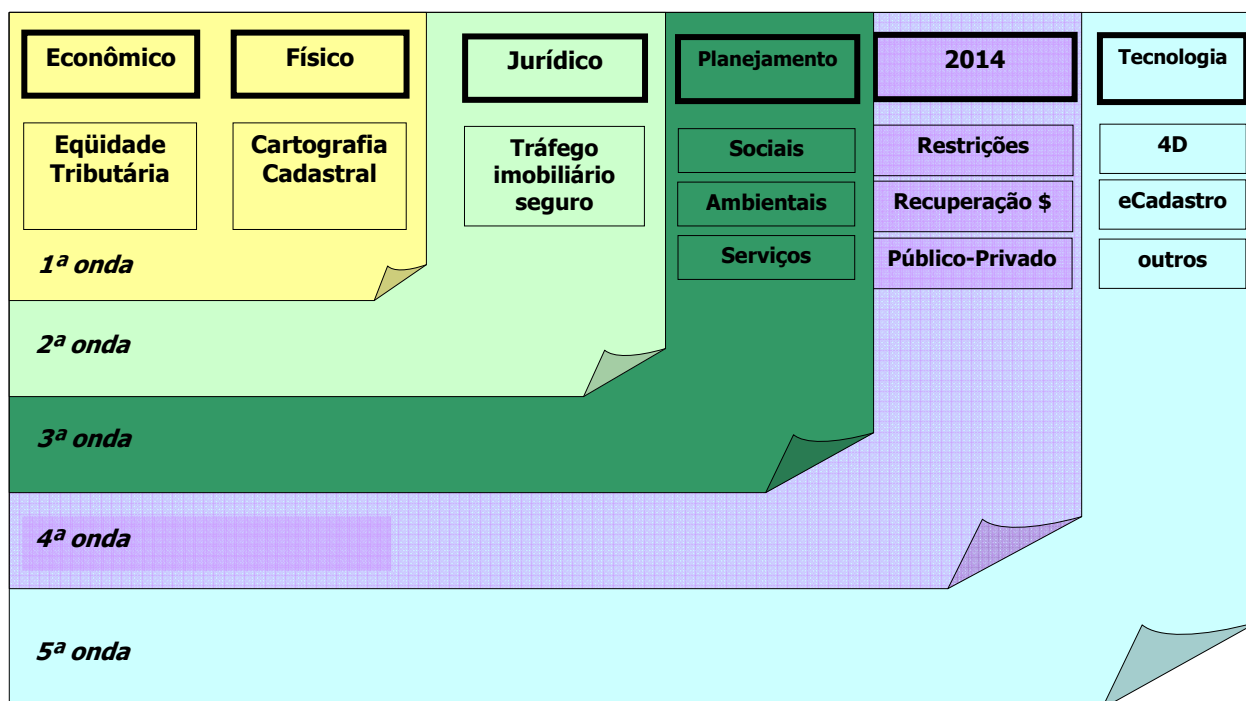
Econômico

Eqüidade Tributária

Físico

Cartografia Cadastral

1ª onda

Jurídico

Tráfego imobiliário seguro

2ª onda

Planejamento

Sociais

Ambientais

Serviços

3ª onda

2014

Restrições

Recuperação $

Público-Privado

4ª onda

Tecnologia

4D

eCadastro

outros

5ª onda